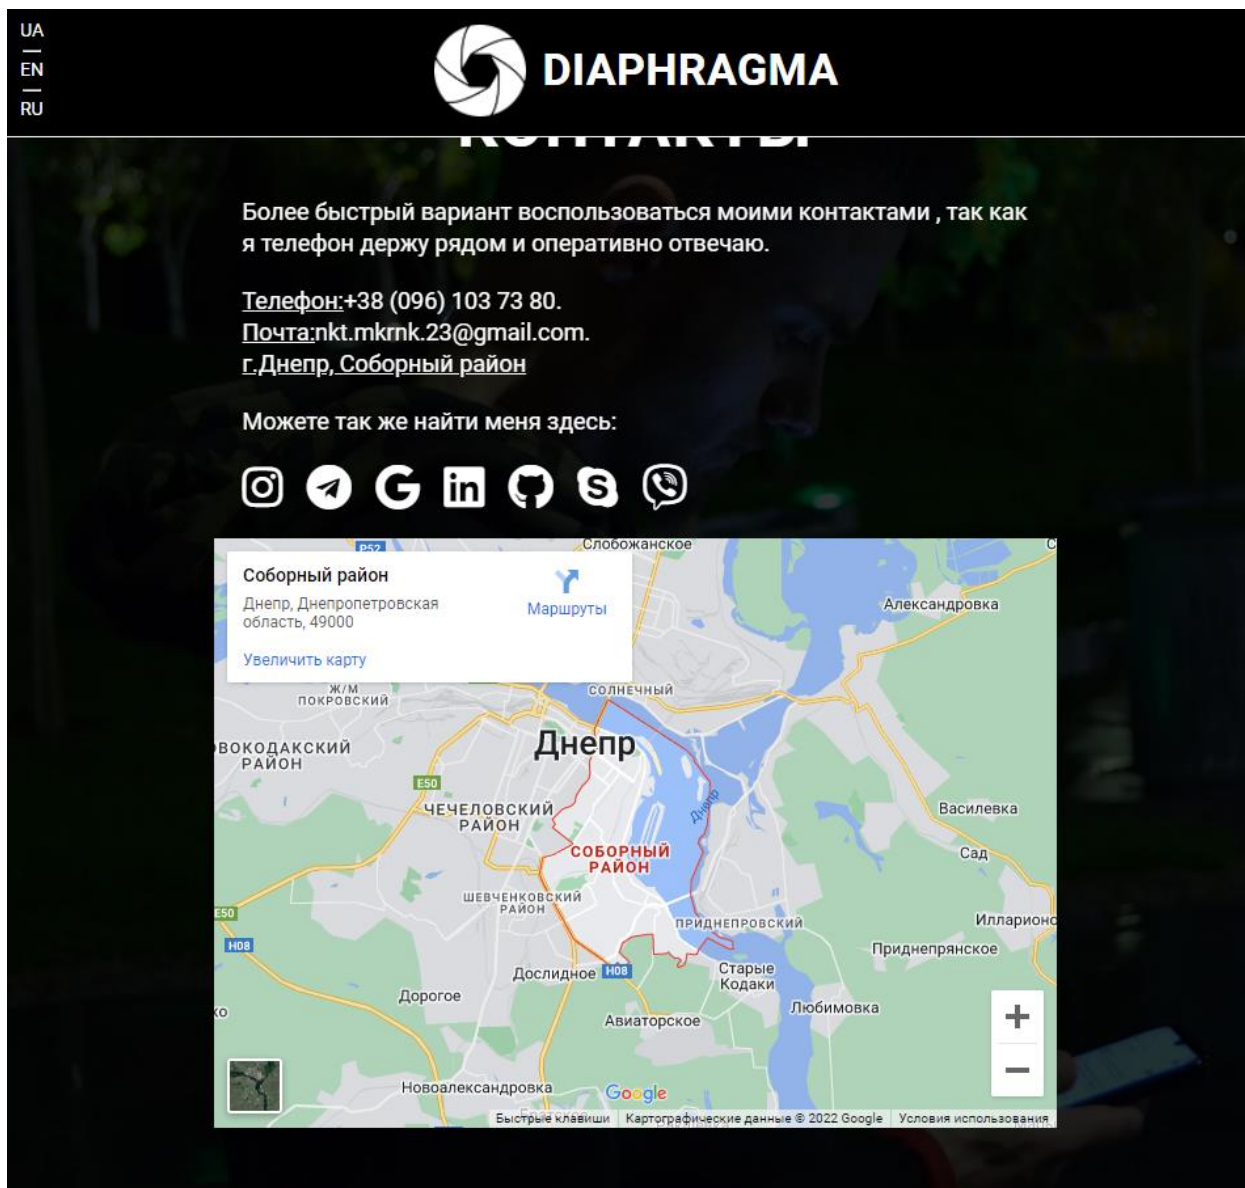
UA
EN
RU

DIAPHRAGMA

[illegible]

Более быстрый вариант воспользоваться моими контактами , так как я телефон держу рядом и оперативно отвечаю.

Телефон:+38 (096) 103 73 80.
Почта:nkt.mkrnk.23@gmail.com.
г.Днепр, Соборный район

Можете так же найти меня здесь:

Соборный район
Днепр, Днепропетровская область, 49000
Маршруты
Увеличить карту

P52
Слобожанское
Александровка
Ж/М ПОКРОВСКИЙ
СОЛНЕЧНЫЙ
ВОКОДАКСКИЙ РАЙОН
Днепр
E50
Днепр
ЧЕЧЕЛОВСКИЙ РАЙОН
Василевка
СОБОРНЫЙ РАЙОН
Сад
ШЕВЧЕНКОВСКИЙ РАЙОН
E50
ПРИДНЕПРОВСКИЙ
Илларионо
H08
Приднепрянское
Старые Кодаки
Дослидное
H08
Дорогое
Любимовка
Авиаторское
Новоалександровка
Google
+
−
Быстрые клавиши
Картографические данные © 2022 Google
Условия использования